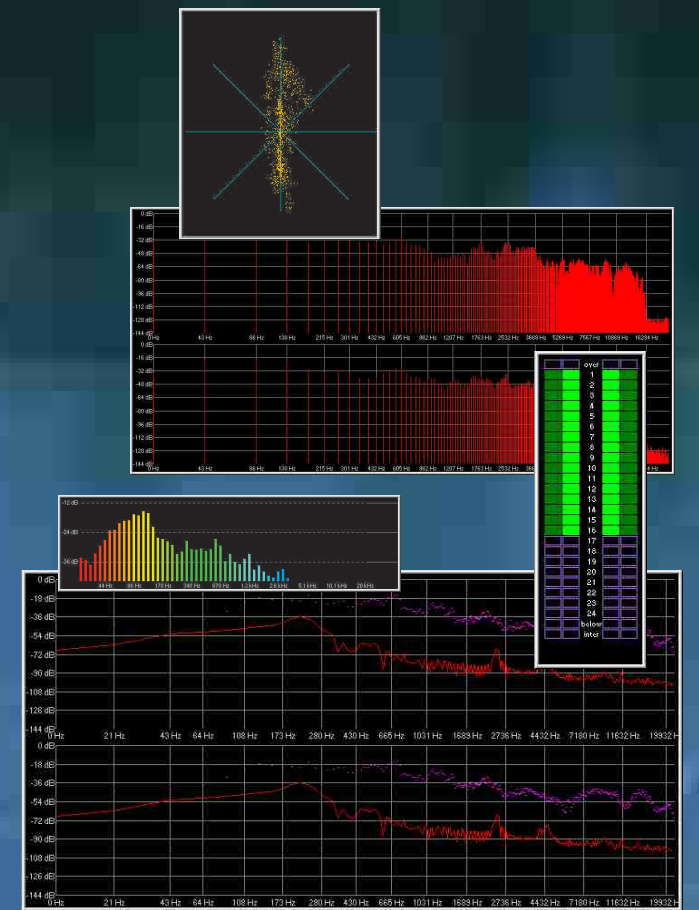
0 dB
-16 dB
-32 dB
-48 dB
-64 dB
-80 dB
-96 dB
-112 dB
-128 dB
-144 dB
0 Hz 43 Hz 86 Hz 130 Hz 215 Hz 301 Hz 432 Hz 605 Hz 862 Hz 1207 Hz 1763 Hz 2532 Hz 3668 Hz 5268 Hz 7567 Hz 10869 Hz 15284 Hz

0 dB
-16 dB
-32 dB
-48 dB
-64 dB
-80 dB
-96 dB
-112 dB
-128 dB
-144 dB
0 Hz 43 Hz 86 Hz 130 Hz 215 Hz 301 Hz 432 Hz 605 Hz 862 Hz 1207 Hz 1763 Hz 2532 Hz 3668 Hz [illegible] Hz

over
1
2
3
4
5
6
7
8
9
10
11
12
13
14
15
16
17
18
19
20
21
22
23
24
below
inter

-12 dB
-24 dB
-36 dB
44 Hz 86 Hz 170 Hz 340 Hz 670 Hz 1.3 kHz 2.6 kHz 5.1 kHz 10.1 kHz 20 kHz

0 dB
-18 dB
-36 dB
-54 dB
-72 dB
-90 dB
-108 dB
-126 dB
-144 dB
0 Hz 21 Hz 43 Hz 64 Hz 108 Hz 173 Hz 280 Hz 430 Hz 665 Hz 1031 Hz 1689 Hz 2736 Hz 4432 Hz 7180 Hz 11632 Hz 19932 Hz

0 dB
-18 dB
-36 dB
-54 dB
-72 dB
-90 dB
-108 dB
-126 dB
-144 dB
0 Hz 21 Hz 43 Hz 64 Hz 108 Hz 173 Hz 280 Hz 430 Hz 665 Hz 1031 Hz 1689 Hz 2736 Hz 4432 Hz 7180 Hz 11632 Hz 19932 Hz